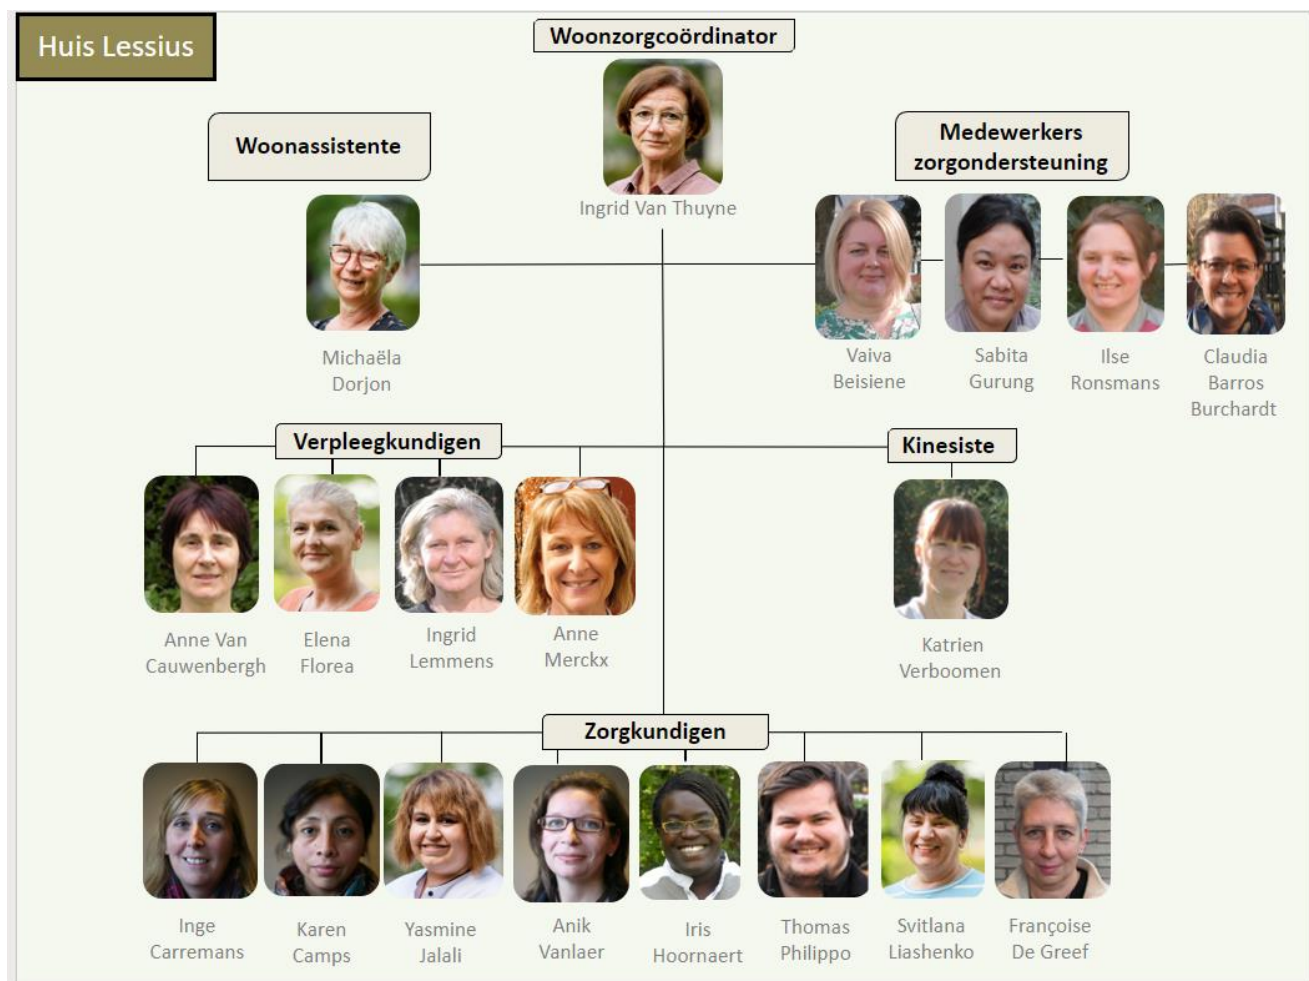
Huis Lessius

Woonzorgcoördinator

Ingrid Van Thuyne

Woonassistente

Michaëla Dorjon

Medewerkers zorgondersteuning

Vaiva Beisiene

Sabita Gurung

Ilse Ronsmans

Claudia Barros Burchardt

Verpleegkundigen

Anne Van Cauwenbergh

Elena Florea

Ingrid Lemmens

Anne Merckx

Kinesiste

Katrien Verboomen

Zorgkundigen

Inge Carremans

Karen Camps

Yasmine Jalali

Anik Vanlaer

Iris Hoornaert

Thomas Philippo

Svitlana Liashenko

Françoise De Greef